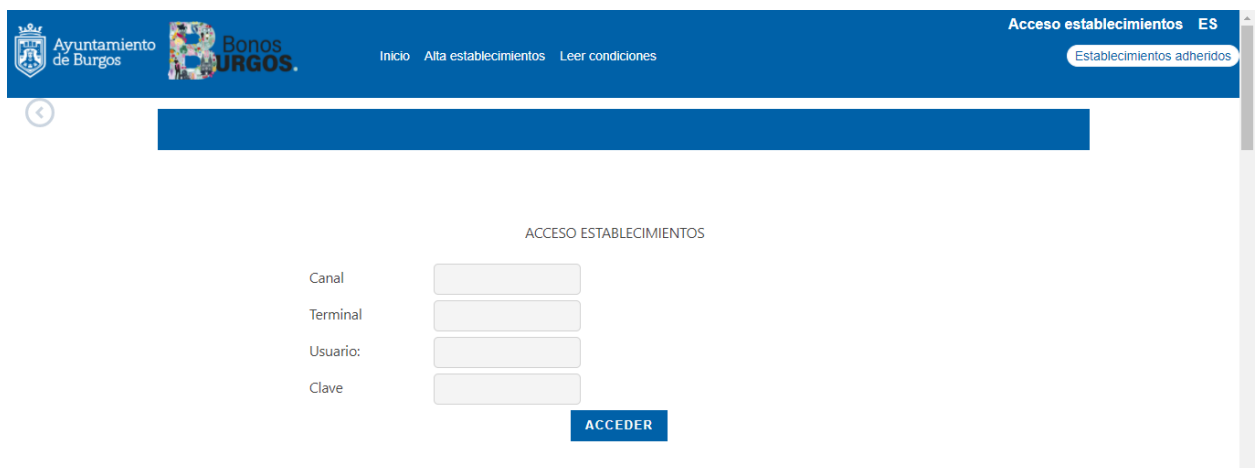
Ayuntamiento de Burgos

Bonos BURGOS.

Inicio Alta establecimientos Leer condiciones

Acceso establecimientos ES

Establecimientos adheridos

ACCESO ESTABLECIMIENTOS

Canal

Terminal

Usuario:

Clave

ACCEDER